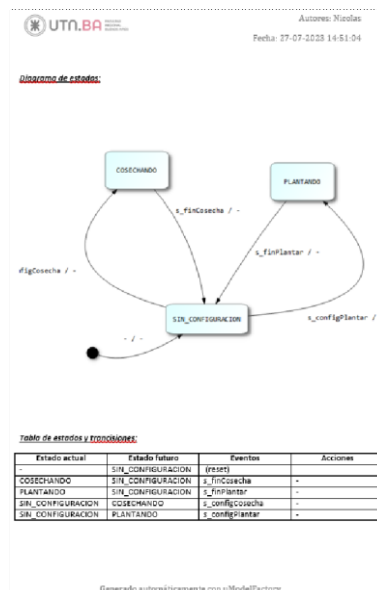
UTN.BA

Autores: Nicolas

Fecha: 27-07-2023 14:51:04

Diagrama de estados:

COSECHANDO

PLANTANDO

s_finCosecha / -

s_finPlantar / -

figCosecha / -

SIN_CONFIGURACION

s_configPlantar /

- / -

Tabla de estados y transiciones:

| Estado actual | Estado futuro | Eventos | Acciones |
|---|---|---|---|
| - | SIN_CONFIGURACION | (reset) | |
| COSECHANDO | SIN_CONFIGURACION | s_finCosecha | - |
| PLANTANDO | SIN_CONFIGURACION | s_finPlantar | - |
| SIN_CONFIGURACION | COSECHANDO | s_configCosecha | - |
| SIN_CONFIGURACION | PLANTANDO | s_configPlantar | - |

Generado automáticamente con yModelFactory